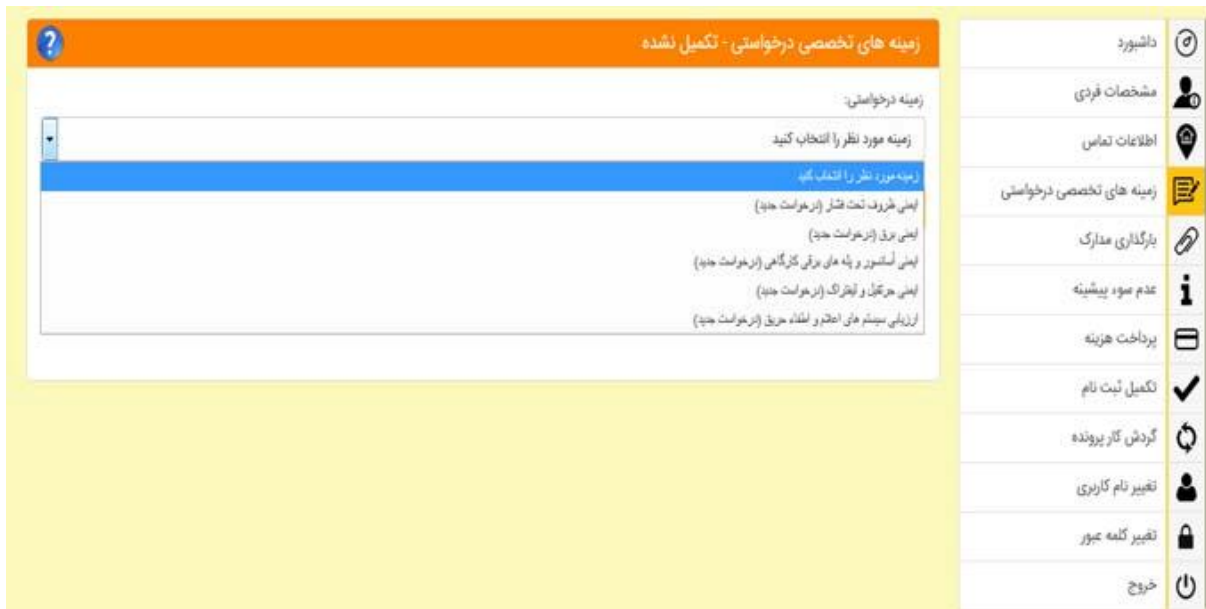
داشبورد
مشخصات فردی
اطلاعات تماس
زمینه های تخصصی درخواستی
بارگذاری مدارک
عدم سوء پیشینه
پرداخت هزینه
تکمیل ثبت نام
گردش کار پرونده
تغییر نام کاربری
تغییر کلمه عبور
خروج

زمینه های تخصصی درخواستی - تکمیل نشده
?

زمینه درخواستی:
زمینه مورد نظر را انتخاب کنید
زمینه مورد نظر را انتخاب کنید
ایمنی ظروف تحت فشار (درخواست جدید)
ایمنی برق (درخواست جدید)
ایمنی آسانسور و پله های برقی کارگاهی (درخواست جدید)
ایمنی جرثقیل و لیفتراک (درخواست جدید)
ارزیابی سیستم های اعلام و اطفاء حریق (درخواست جدید)